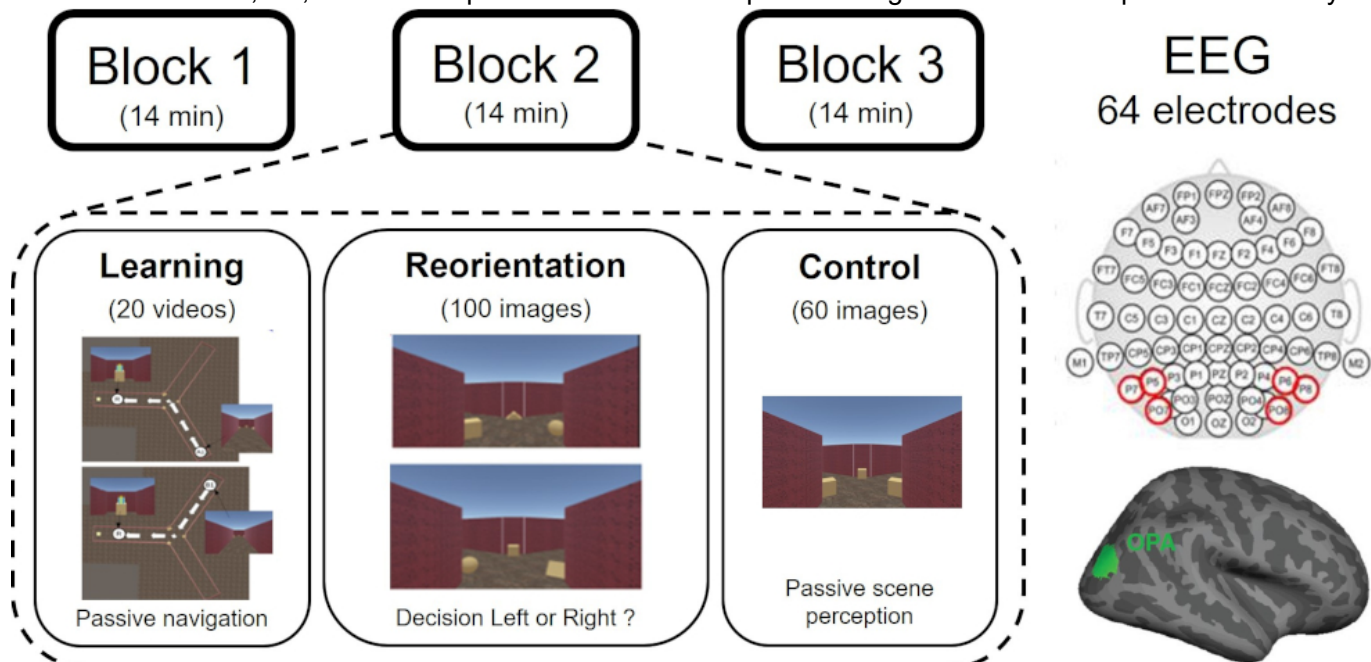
Block 1
(14 min)

Block 2
(14 min)

Block 3
(14 min)

EEG
64 electrodes

Learning
(20 videos)

Passive navigation

Reorientation
(100 images)

Decision Left or Right ?

Control
(60 images)

Passive scene perception

FP1 FPZ FP2
AF7 AF3 AF4 AF8
F7 F5 F3 F1 FZ F2 F4 F6 F8
FT7 FC5 FC3 FC1 FCZ FC2 FC4 FC6 FT8
T7 C5 C3 C1 CZ C2 C4 C6 T8
M1 TP7 CP5 CP3 CP1 CPZ CP2 CP4 CP6 TP8 M2
P7 P5 P3 P1 PZ P2 P4 P6 P8
PO7 PO3 POZ PO4 PO8
O1 OZ O2

OPA